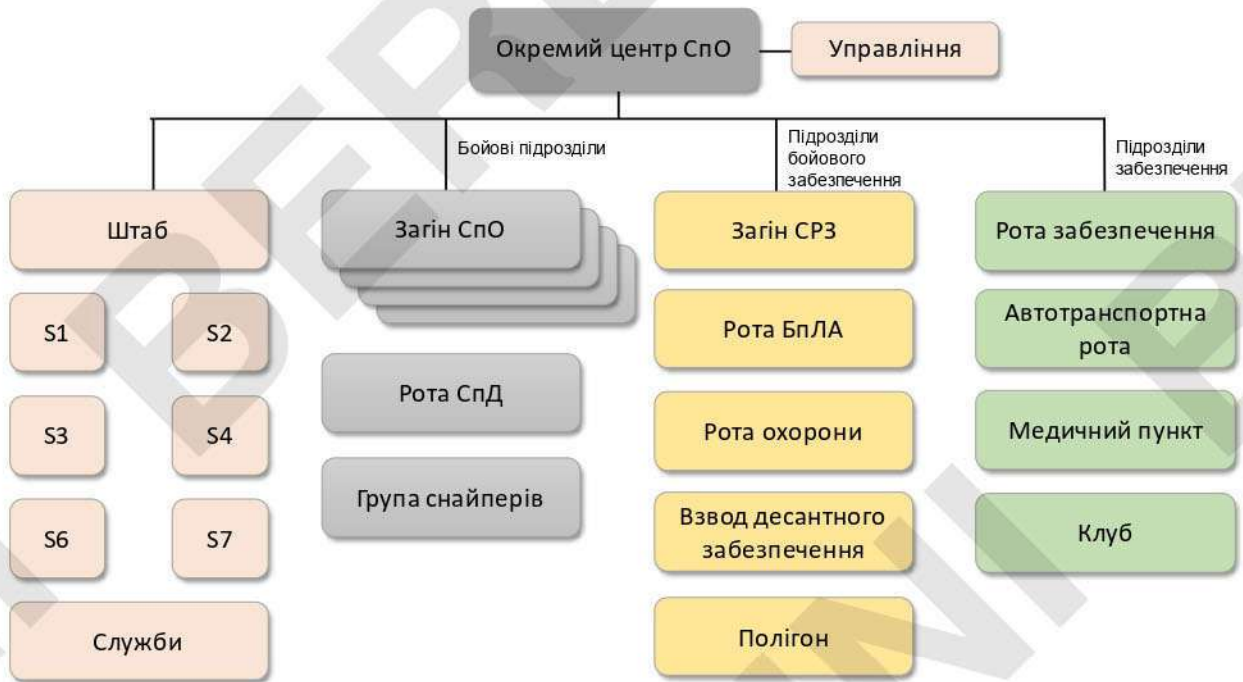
Окремий центр СпО

Управління

Бойові підрозділи

Підрозділи бойового забезпечення

Підрозділи забезпечення

Штаб

S1

S2

S3

S4

S6

S7

Служби

Загін СпО

Рота СпД

Група снайперів

Загін СРЗ

Рота БпЛА

Рота охорони

Взвод десантного забезпечення

Полігон

Рота забезпечення

Автотранспортна рота

Медичний пункт

Клуб